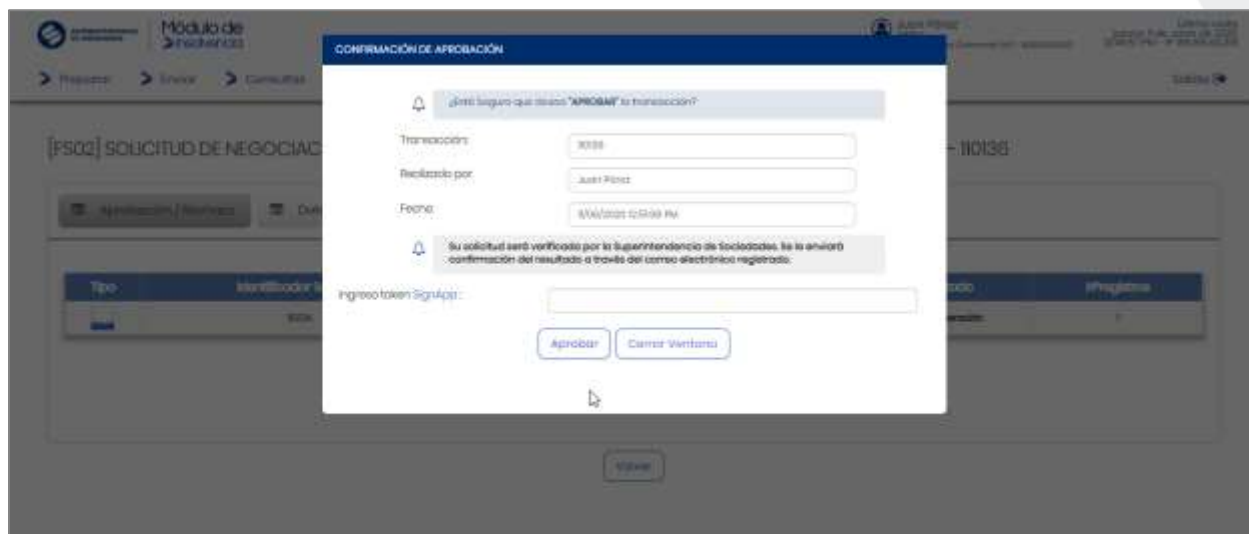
Módulo de Insolvencia

Juan Pérez

> Preparar > Enviar > Consultas

Salida

[FS02] SOLICITUD DE NEGOCIAC

– 110136

Aprobación / Rechazo

Tipo

Identificador

Estado

#Preguntas

CONFIRMACIÓN DE APROBACIÓN

¿Está Seguro que desea "APROBAR" la transacción?

Transacción: 30136

Realizado por: Juan Pérez

Fecha: 8/06/2020 12:51:00 PM

Su solicitud será verificada por la Superintendencia de Sociedades, ke le enviará confirmación del resultado a través del correo electrónico registrado.

Ingrese token Signapp :

Aprobar

Cerrar Ventana

Volver